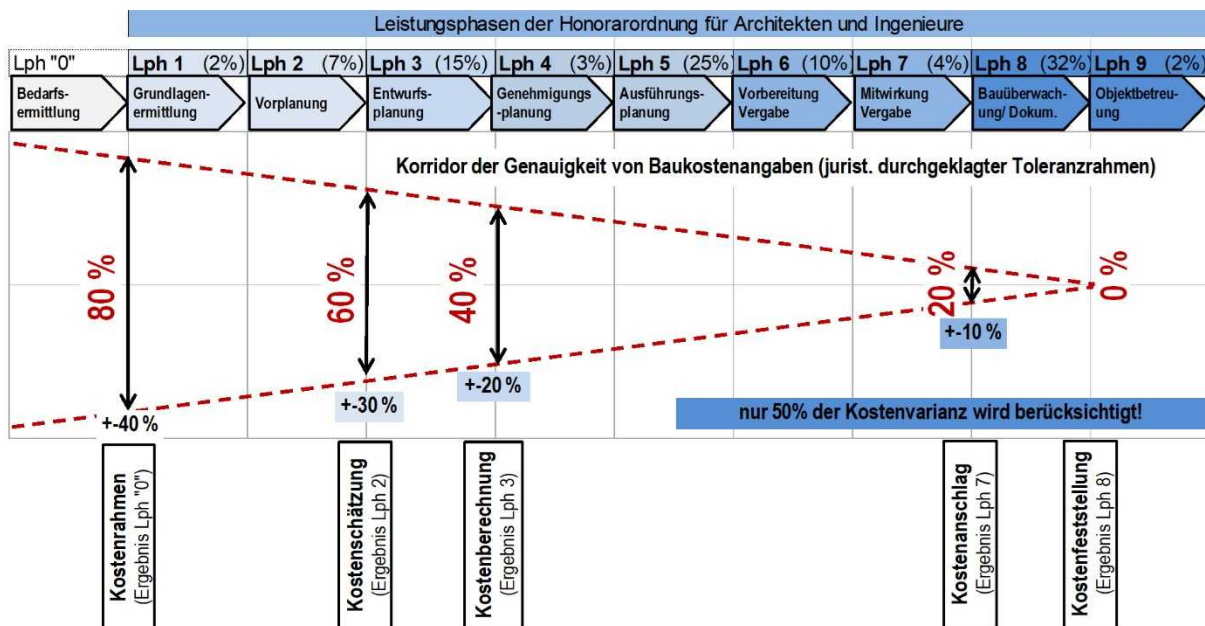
Leistungsphasen der Honorarordnung für Architekten und Ingenieure

| Lph "0" | Lph 1 (2%) | Lph 2 (7%) | Lph 3 (15%) | Lph 4 (3%) | Lph 5 (25%) | Lph 6 (10%) | Lph 7 (4%) | Lph 8 (32%) | Lph 9 (2%) |
|---|---|---|---|---|---|---|---|---|---|
| Bedarfsermittlung | Grundlagenermittlung | Vorplanung | Entwurfsplanung | Genehmigungs-planung | Ausführungsplanung | Vorbereitung Vergabe | Mitwirkung Vergabe | Bauüberwachung/ Dokum. | Objektbetreuung |

Korridor der Genauigkeit von Baukostenangaben (jurist. durchgeklagter Toleranzrahmen)

80 %

60 %

40 %

20 %

0 %

+-40 %

+-30 %

+-20 %

+-10 %

nur 50% der Kostenvarianz wird berücksichtigt!

Kostenrahmen (Ergebnis Lph "0")

Kostenschätzung (Ergebnis Lph 2)

Kostenberechnung (Ergebnis Lph 3)

Kostenanschlag (Ergebnis Lph 7)

Kostenfeststellung (Ergebnis Lph 8)